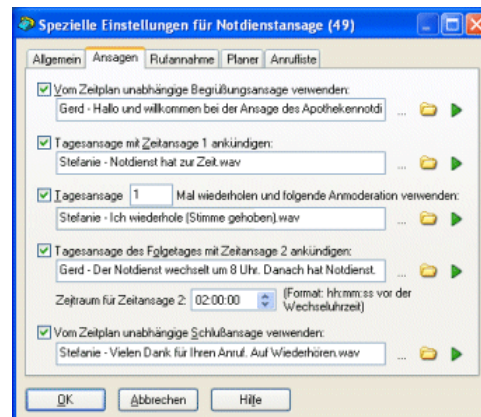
Spezielle Einstellungen für Notdienstansage (49)

Allgemein | Ansagen | Rufannahme | Planer | Anrufliste

☑ Vom Zeitplan unabhängige Begrüßungsansage verwenden:
Gerd - Hallo und willkommen bei der Ansage des Apothekennotdi ...

☑ Tagesansage mit Zeitansage 1 ankündigen:
Stefanie - Notdienst hat zur Zeit.wav ...

☑ Tagesansage 1 Mal wiederholen und folgende Anmoderation verwenden:
Stefanie - Ich wiederhole (Stimme gehoben).wav ...

☑ Tagesansage des Folgetages mit Zeitansage 2 ankündigen:
Gerd - Der Notdienst wechselt um 8 Uhr. Danach hat Notdienst. ...

Zeitraum für Zeitansage 2: 02:00:00 (Format: hh:mm:ss vor der Wechseluhrzeit)

☑ Vom Zeitplan unabhängige Schlußansage verwenden:
Stefanie - Vielen Dank für Ihren Anruf. Auf Wiederhören.wav ...

OK | Abbrechen | Hilfe